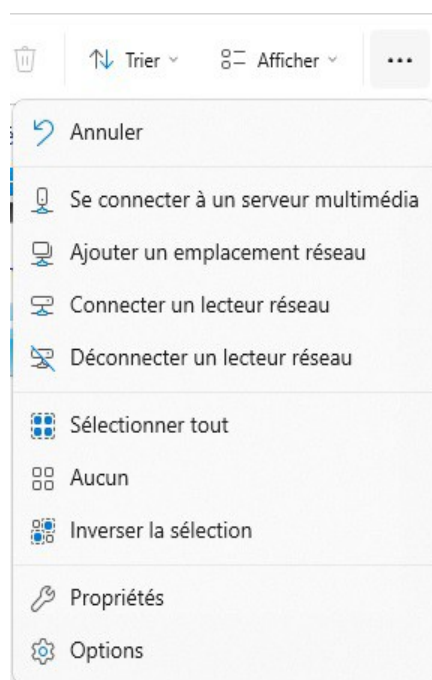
Trier ˅ Afficher ˅ ...

Annuler

Se connecter à un serveur multimédia

Ajouter un emplacement réseau

Connecter un lecteur réseau

Déconnecter un lecteur réseau

Sélectionner tout

Aucun

Inverser la sélection

Propriétés

Options